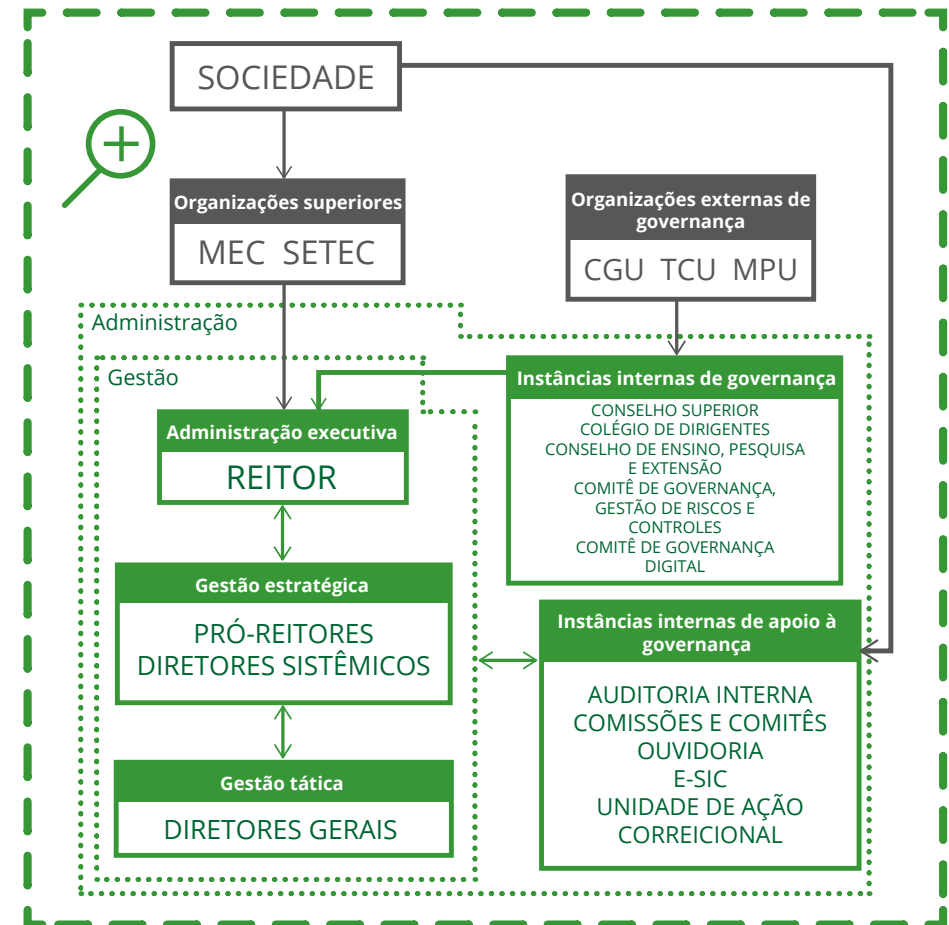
SOCIEDADE

Organizações superiores

MEC SETEC

Organizações externas de governança

CGU TCU MPU

Administração

Gestão

Instâncias internas de governança

CONSELHO SUPERIOR
COLÉGIO DE DIRIGENTES
CONSELHO DE ENSINO, PESQUISA E EXTENSÃO
COMITÊ DE GOVERNANÇA, GESTÃO DE RISCOS E CONTROLES
COMITÊ DE GOVERNANÇA DIGITAL

Administração executiva

REITOR

Gestão estratégica

PRÓ-REITORES
DIRETORES SISTÊMICOS

Instâncias internas de apoio à governança

AUDITORIA INTERNA
COMISSÕES E COMITÊS
OUVIDORIA
E-SIC
UNIDADE DE AÇÃO CORREICIONAL

Gestão tática

DIRETORES GERAIS